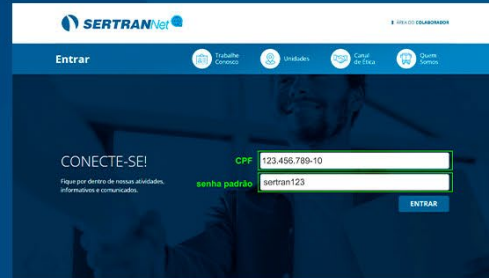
SERTRANNet

ÁREA DO COLABORADOR

Entrar

Trabalhe Conosco

Unidades

Canal de Ética

Quem Somos

CONECTE-SE!

Fique por dentro de nossas atividades, informativos e comunicados.

CPF

123.456.789-10

senha padrão

sertran123

ENTRAR